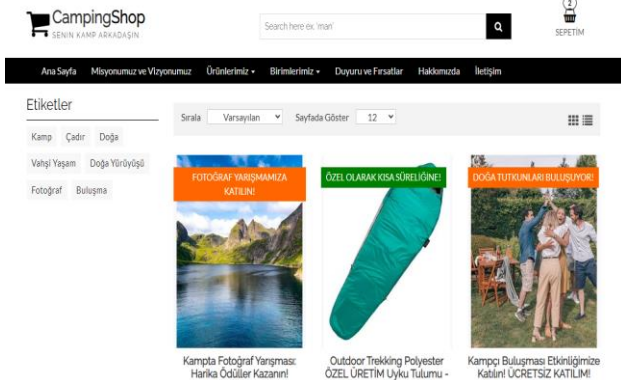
CampingShop
SENİN KAMP ARKADAŞIN

Search here ex. 'man'

2
SEPETİM

Ana Sayfa Misyonumuz ve Vizyonumuz Ürünlerimiz ▾ Birimlerimiz ▾ Duyuru ve Fırsatlar Hakkımızda İletişim

Etiketler

Kamp Çadır Doğa
Vahşi Yaşam Doğa Yürüyüşü
Fotoğraf Buluşma

Sırala Varsayılan Sayfada Göster 12

FOTOĞRAF YARIŞMAMIZA KATILIN!

Kampta Fotoğraf Yarışması: Harika Ödüller Kazanın!

ÖZEL OLARAK KISA SÜRELİĞİNE!

Outdoor Trekking Polyester ÖZEL ÜRETİM Uyku Tulumu -

DOĞA TUTKUNLARI BULUŞUYOR!

Kampçı Buluşması Etkinliğimize Katılın! ÜCRETSİZ KATILIM!